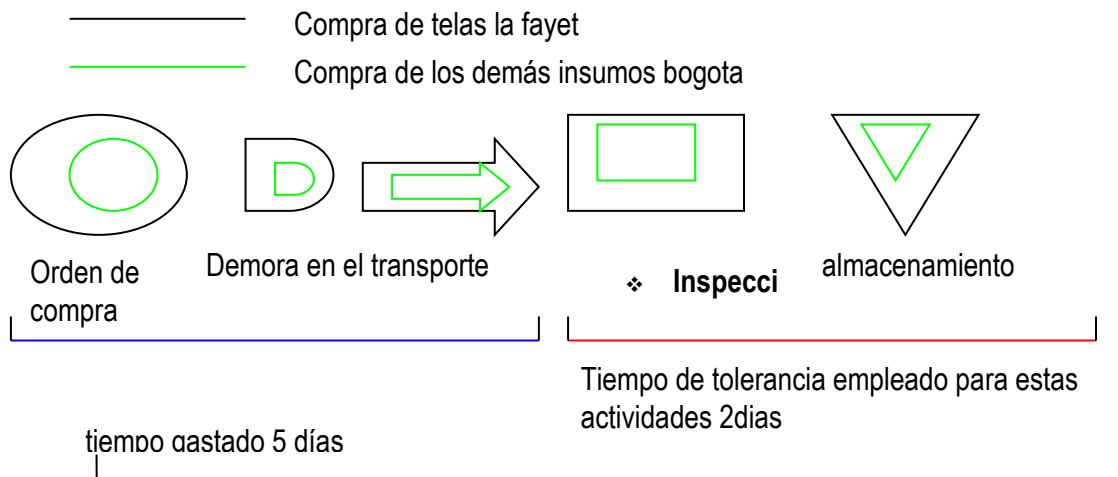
Compra de telas la fayet

Compra de los demás insumos bogota

Orden de compra

Demora en el transporte

Inspecci

almacenamiento

Tiempo de tolerancia empleado para estas actividades 2dias

tiempo gastado 5 días